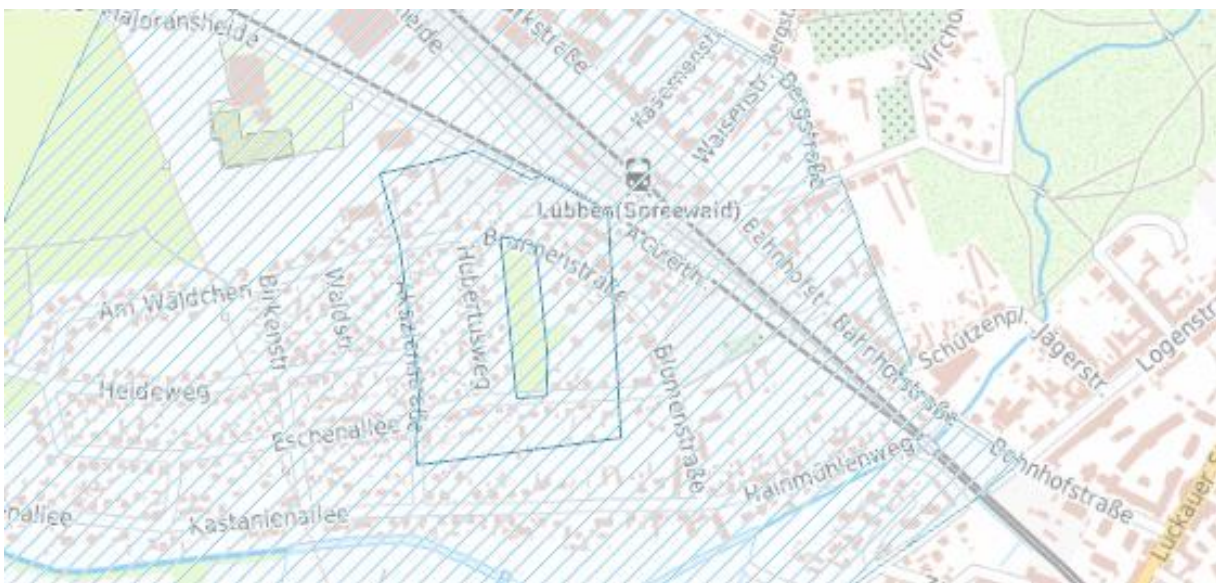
Majoransheide
heide
kstraße
Kasernenstr.
Waisenstr.
Bergstr.
Bergstraße
Virchow
Lübben(Spreewald)
Blumenstraße
A.-Gureth
Bahnhofstr.
Bahnhofstraße
Am Wäldchen
Birkenstr.
Waldstr.
Akazienstraße
Hubertusweg
Blumenstraße
Schützenpl.
Jägerstr.
Logenstr.
Heideweg
Eschenallee
Hainmühlenweg
Bahnhofstraße
nallee
Kastanienallee
Luckauer S